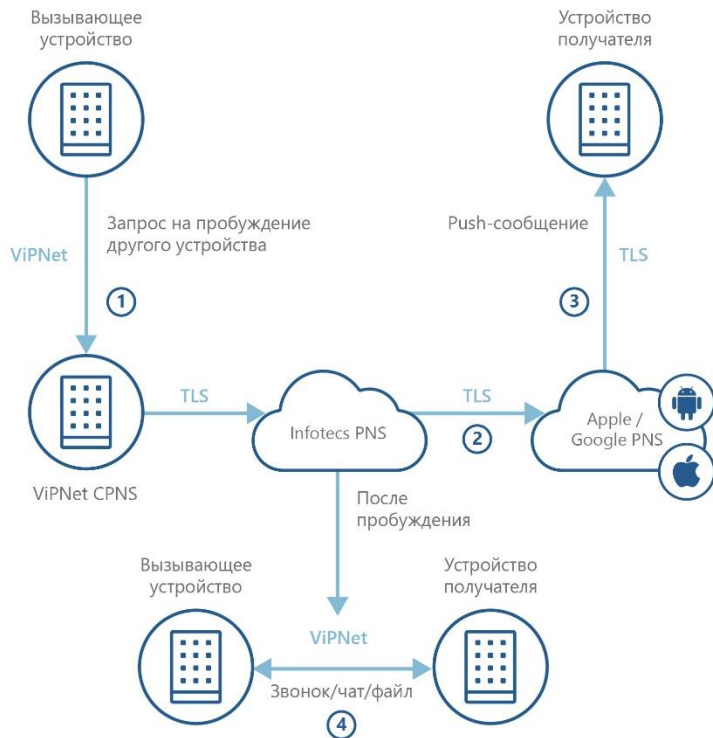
Вызывающее устройство

Устройство получателя

Запрос на пробуждение другого устройства

ViPNet

1

Push-сообщение

TLS

3

ViPNet CPNS

TLS

Infotecs PNS

TLS

2

Apple / Google PNS

После пробуждения

Вызывающее устройство

Устройство получателя

ViPNet

Звонок/чат/файл

4